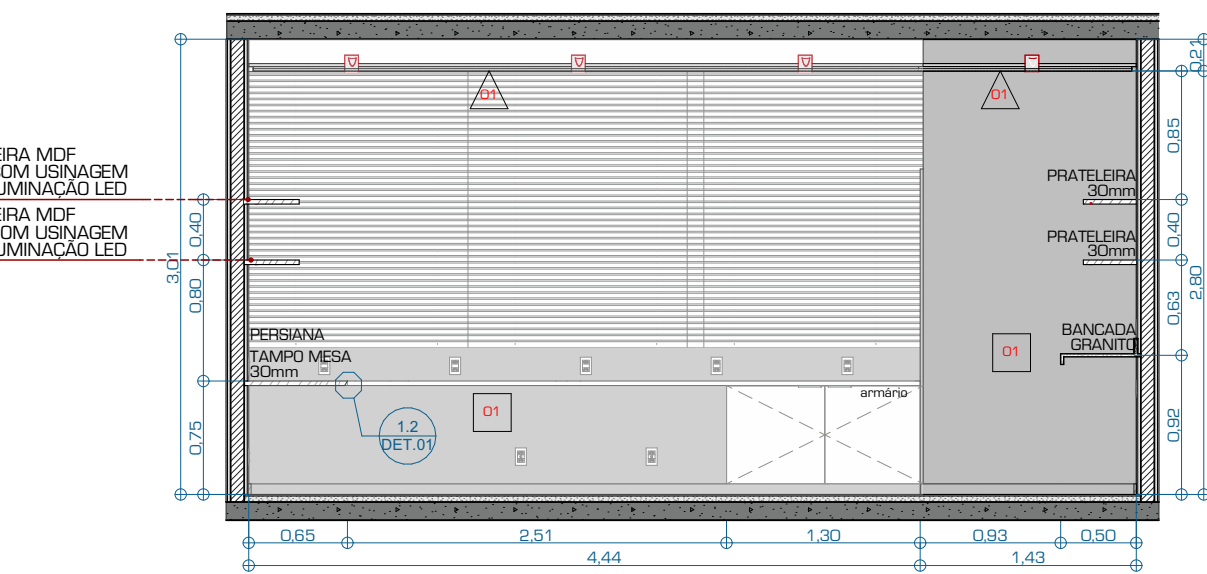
EIRA MDF
COM USINAGEM
UMINAÇÃO LED
EIRA MDF
COM USINAGEM
UMINAÇÃO LED

3,01
0,40
0,80
0,75

01
01

PRATELEIRA
30mm
PRATELEIRA
30mm

PERSIANA
TAMPO MESA
30mm

BANCADA
GRANITO

01
01

1.2
DET.01

armário

0,21
0,85
0,40
2,80
0,63
0,92

0,65
2,51
1,30
0,93
0,50
4,44
1,43